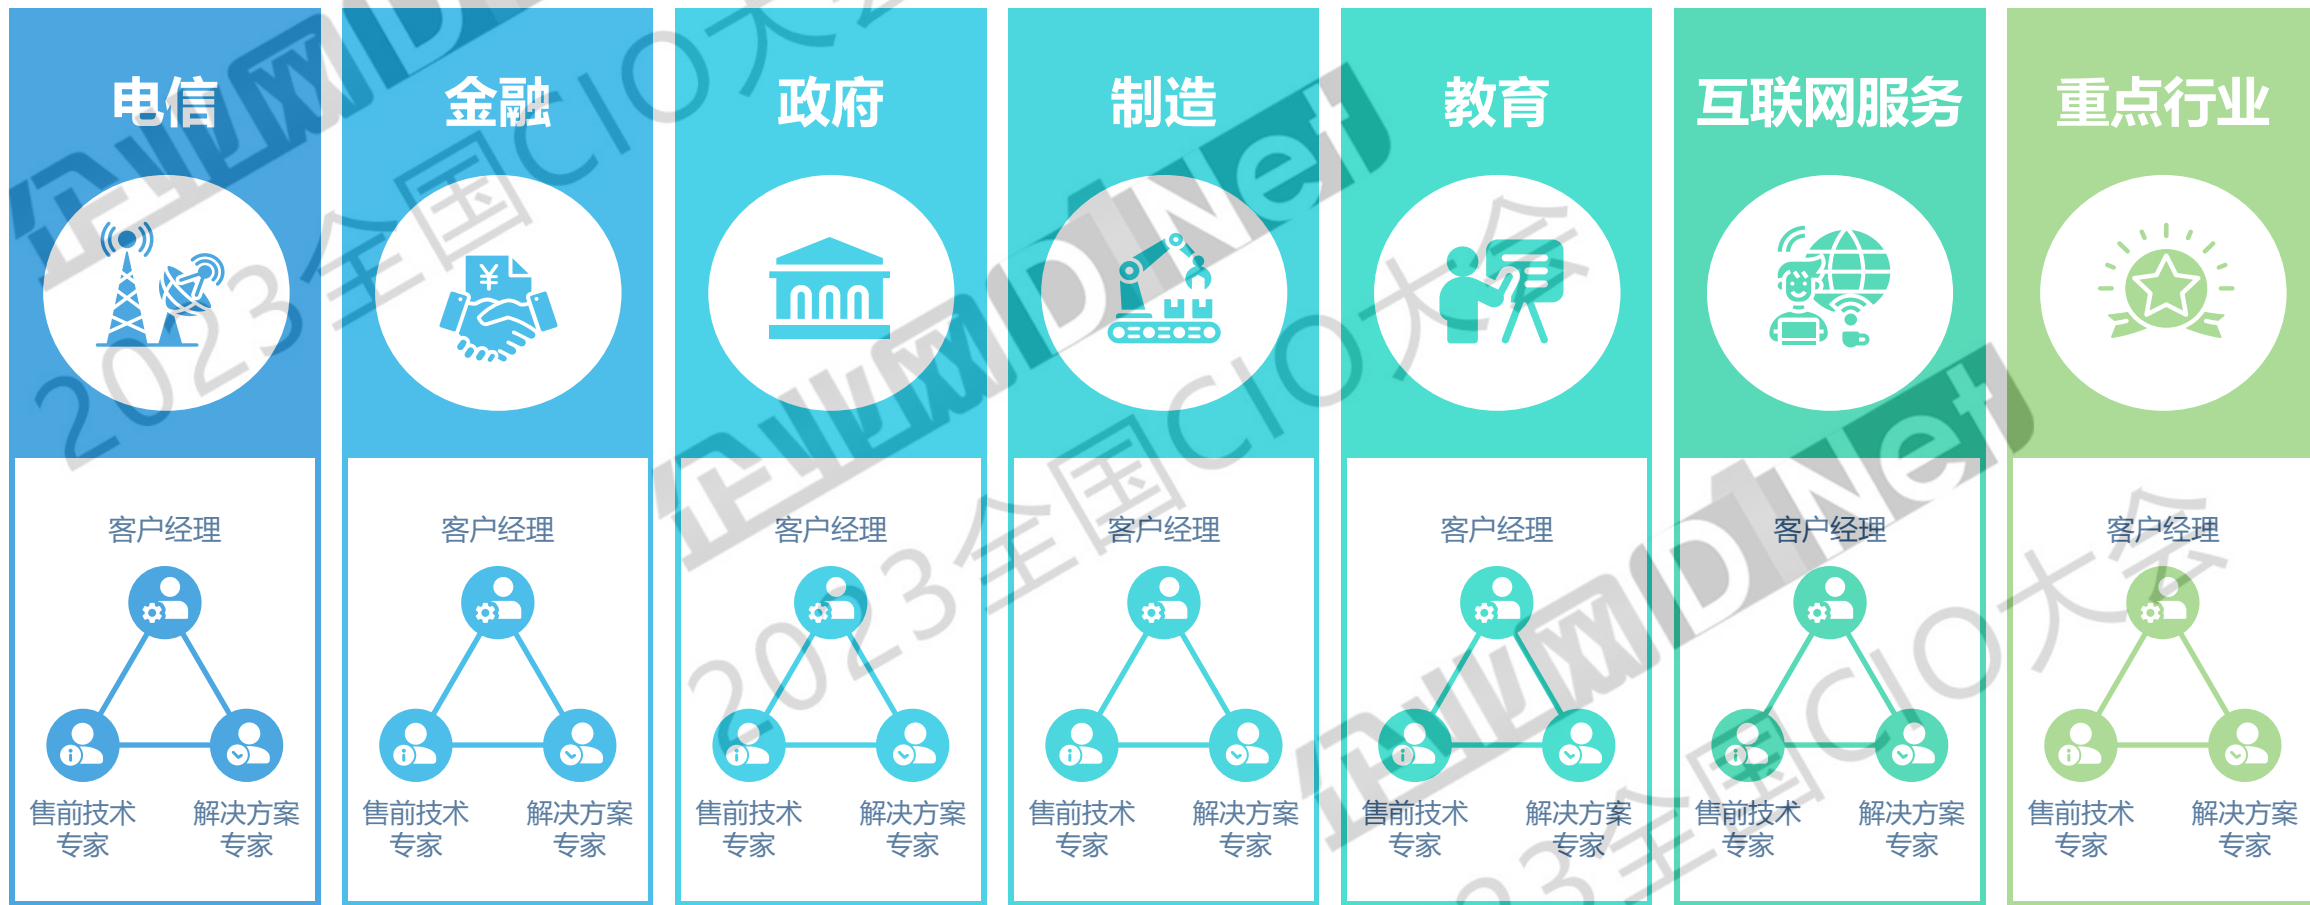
电信

客户经理

售前技术专家

解决方案专家

金融

客户经理

售前技术专家

解决方案专家

政府

客户经理

售前技术专家

解决方案专家

制造

客户经理

售前技术专家

解决方案专家

教育

客户经理

售前技术专家

解决方案专家

互联网服务

客户经理

售前技术专家

解决方案专家

重点行业

客户经理

售前技术专家

解决方案专家

企业网D1Net 2023全国CIO大会